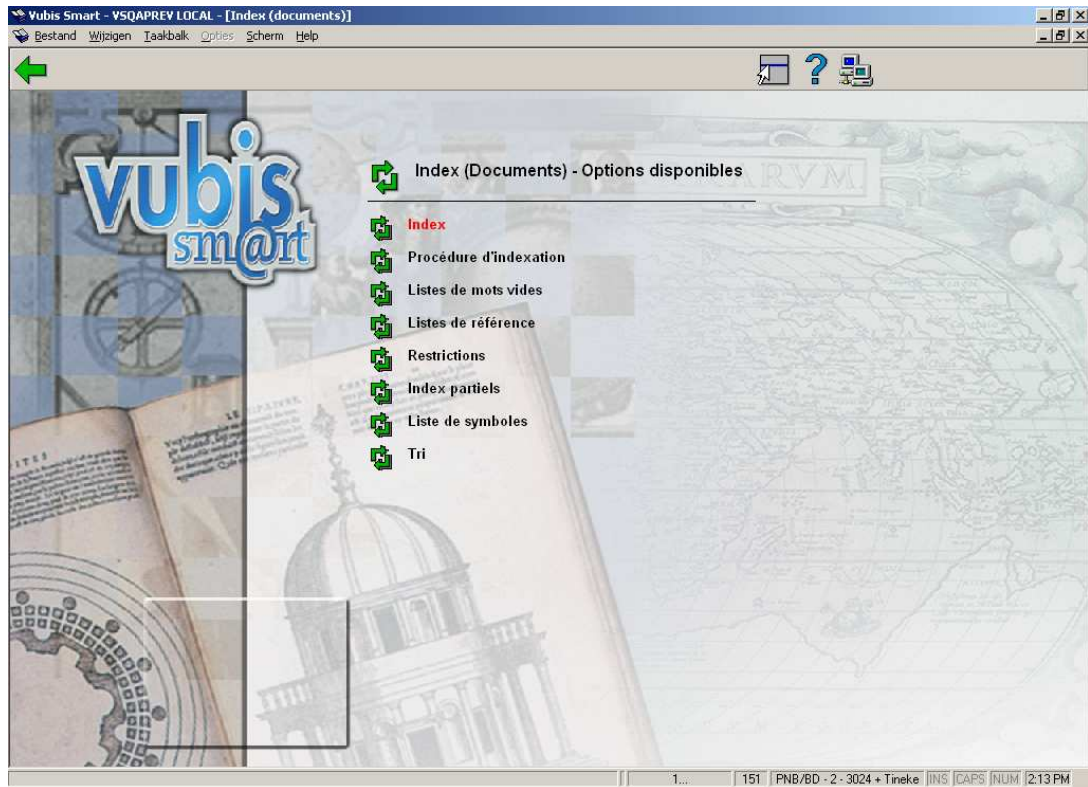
Vubis Smart - VSQAPREV LOCAL - [Index (documents)]

Bestand Wijzigen Taakbalk Opties Scherm Help

vubis smart

Index (Documents) - Options disponibles

Index

Procédure d'indexation

Listes de mots vides

Listes de référence

Restrictions

Index partiels

Liste de symboles

Tri

1... 151 PNB/BD - 2 - 3024 + Tineke INS CAPS NUM 2:13 PM